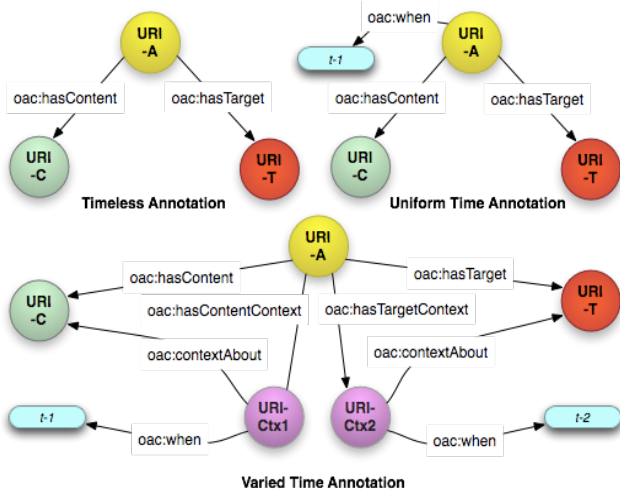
URI -A

oac:hasContent

oac:hasTarget

URI -C

URI -T

Timeless Annotation

oac:when

t-1

URI -A

oac:hasContent

oac:hasTarget

URI -C

URI -T

Uniform Time Annotation

URI -A

oac:hasContent

oac:hasTarget

URI -C

oac:hasContentContext

oac:hasTargetContext

URI -T

oac:contextAbout

oac:contextAbout

t-1

URI- Ctx1

URI- Ctx2

t-2

oac:when

oac:when

Varied Time Annotation